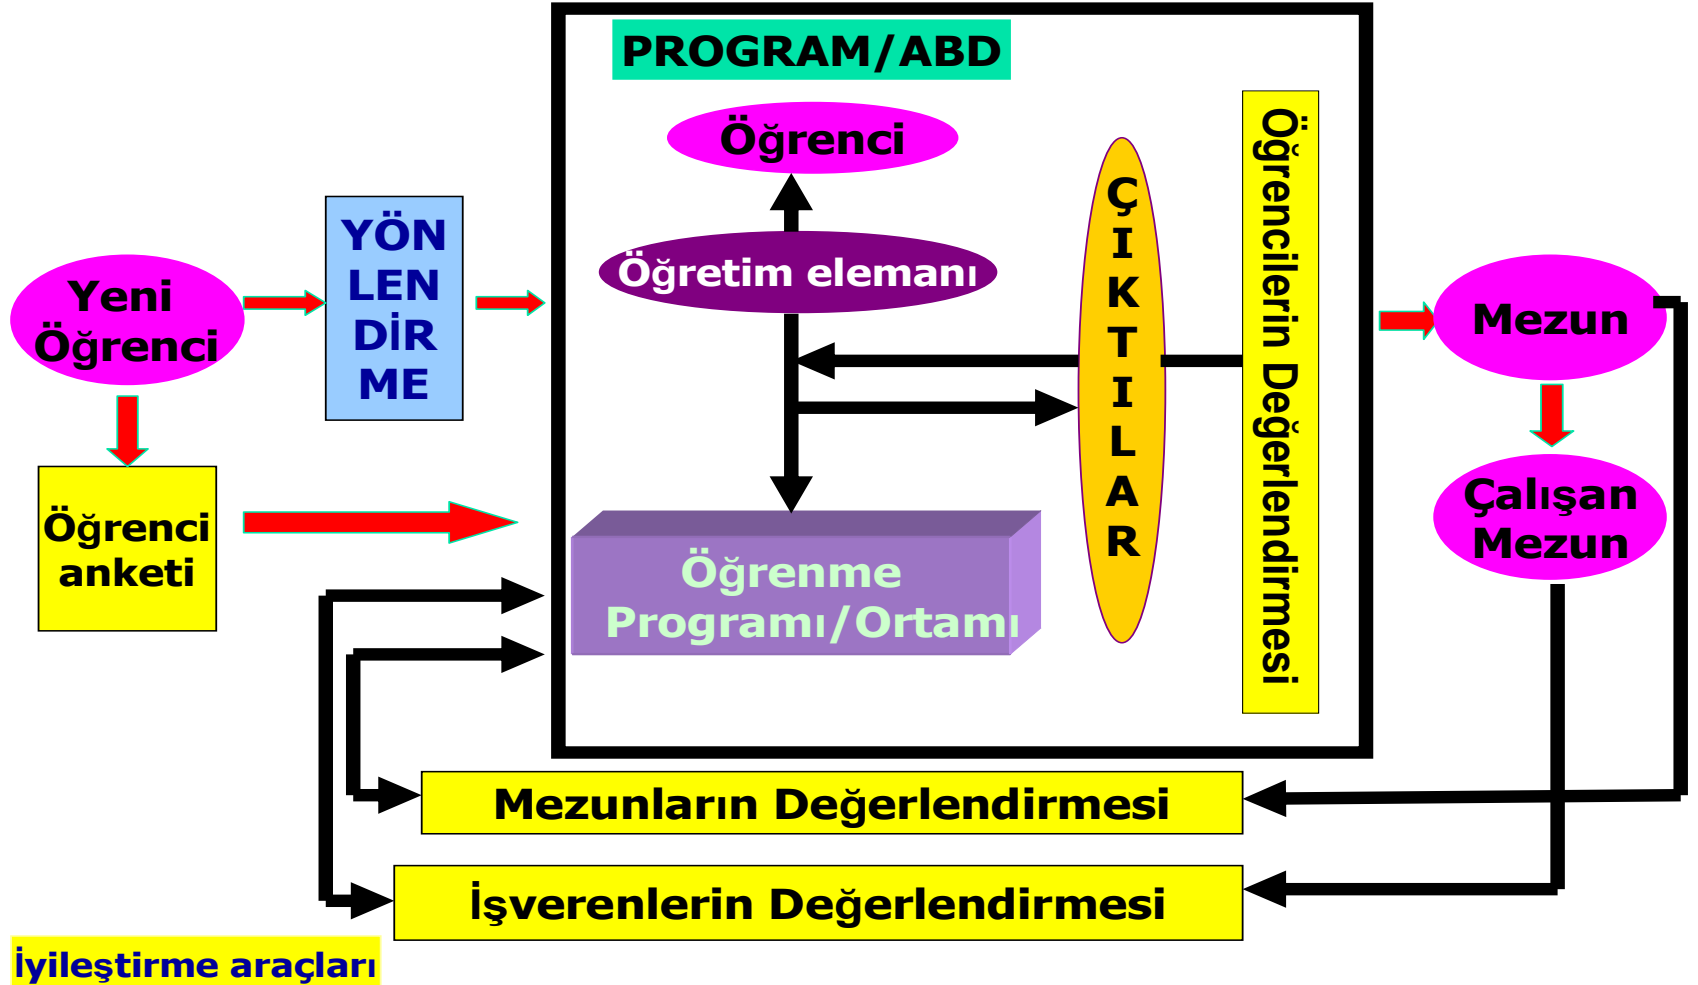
PROGRAM/ABD

Öğrenci

Öğretim elemanı

Yeni Öğrenci

YÖN LEN DİR ME

ÇIKTILAR

Öğrencilerin Değerlendirmesi

Mezun

Çalışan Mezun

Öğrenci anketi

Öğrenme Programı/Ortamı

Mezunların Değerlendirmesi

İşverenlerin Değerlendirmesi

İyileştirme araçları